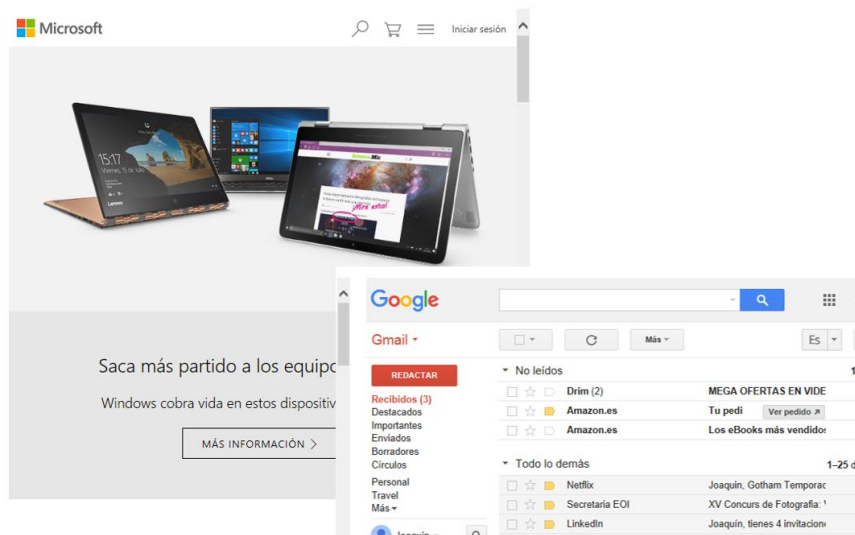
Microsoft

Iniciar sesión

15:17

Saca más partido a los equipo

Windows cobra vida en estos dispositiv

MÁS INFORMACIÓN >

Google

Gmail

Más

Es

REDACTAR

Recibidos (3)
Destacados
Importantes
Enviados
Borradores
Círculos
Personal
Travel
Más

No leídos

Drim (2) MEGA OFERTAS EN VIDE
Amazon.es Tu pedi Ver pedido
Amazon.es Los eBooks más vendidos

Todo lo demás 1–25 d

Netflix Joaquín, Gotham Temporac
Secretaría EOI XV Concurs de Fotografia:
LinkedIn Joaquín, tienes 4 invitacione

Joaquín